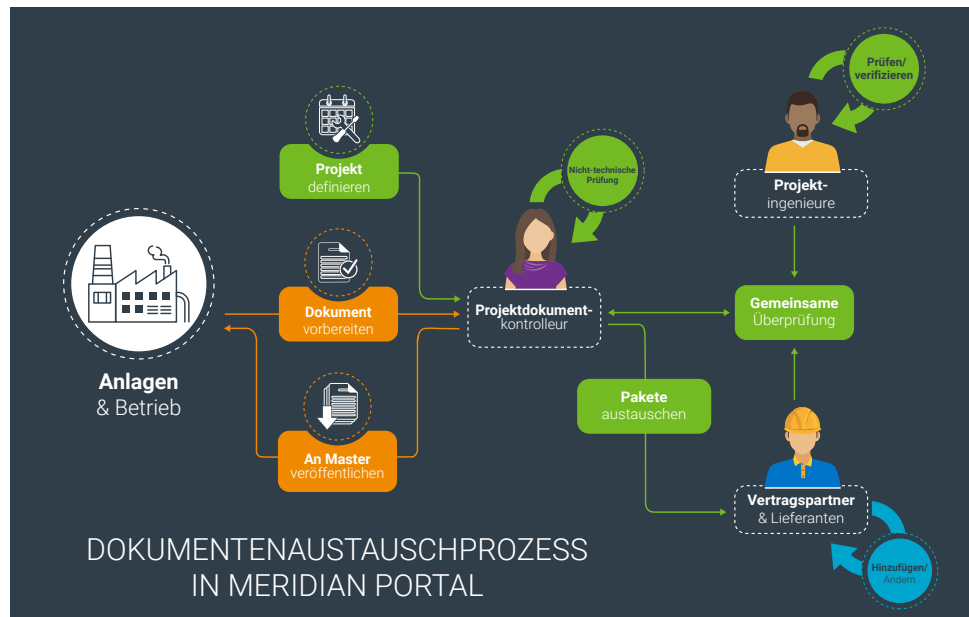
Prüfen/ verifizieren

Projekt definieren

Nicht-technische Prüfung

Projekt-ingenieure

Anlagen & Betrieb

Dokument vorbereiten

Projektdokument-kontrolleur

Gemeinsame Überprüfung

Pakete austauschen

An Master veröffentlichen

Vertragspartner & Lieferanten

Hinzufügen/ Ändern

DOKUMENTENAUSTAUSCHPROZESS IN MERIDIAN PORTAL